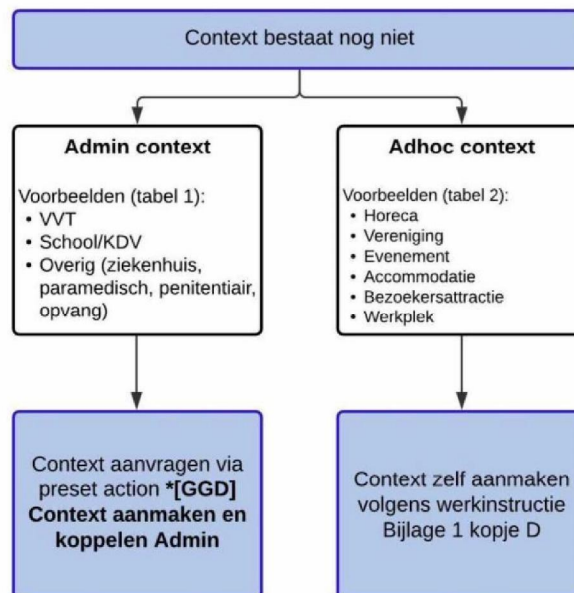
Context bestaat nog niet

**Admin context**

Voorbeelden (tabel 1):
- VVT
- School/KDV
- Overig (ziekenhuis, paramedisch, penitentiair, opvang)

**Adhoc context**

Voorbeelden (tabel 2):
- Horeca
- Vereniging
- Evenement
- Accommodatie
- Bezoekersattractie
- Werkplek

Context aanvragen via preset action **\*[GGD] Context aanmaken en koppelen Admin**

Context zelf aanmaken volgens werkinstructie Bijlage 1 kopje D